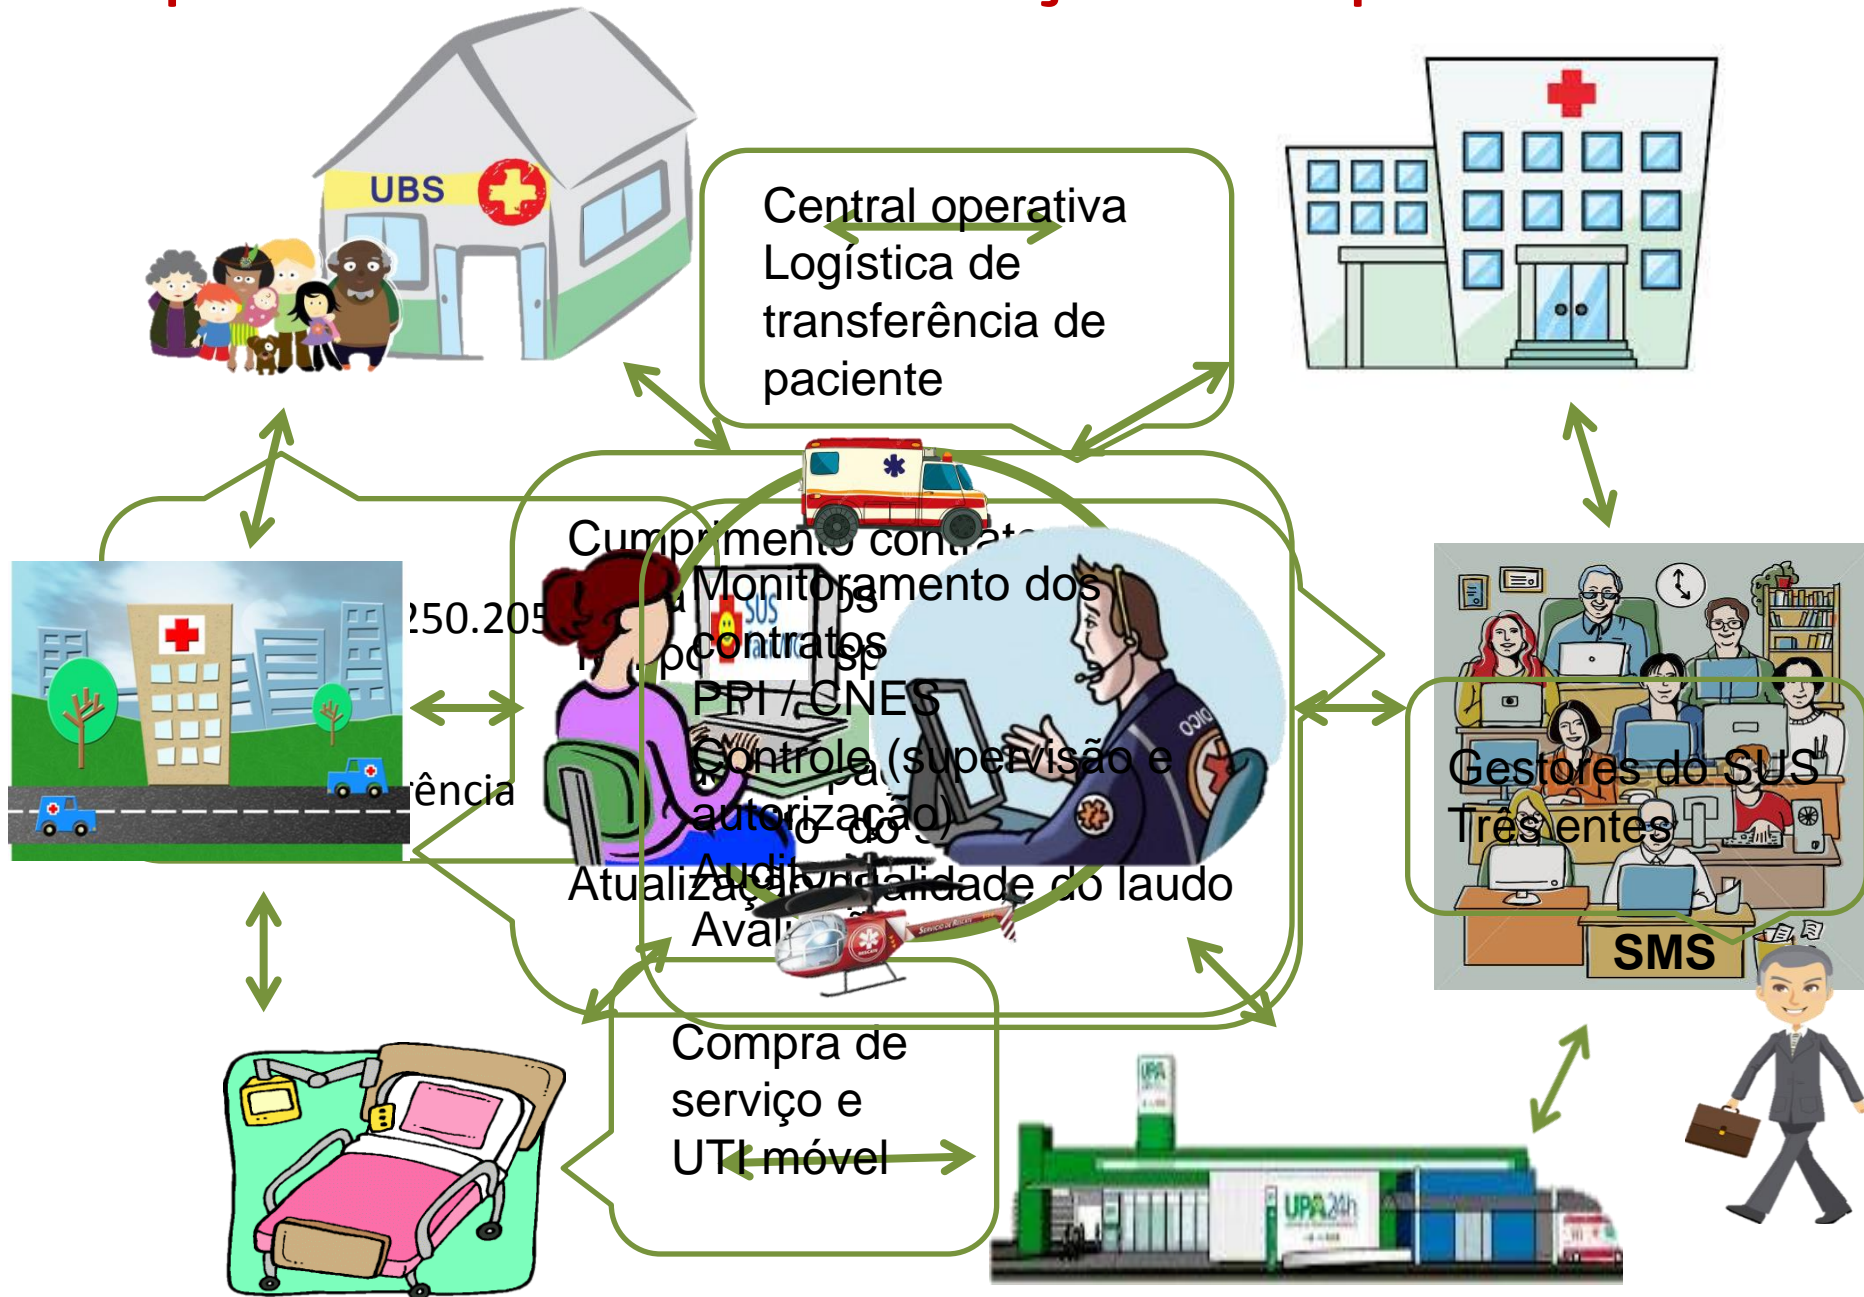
UBS

Central operativa
Logística de transferência de paciente

250.205

rência

Cumprimento contrato

Monitoramento dos contratos
PPI / CNES
Controle (supervisão e autorização)
Auditoria
Avaliação

Atualização validade do laudo

Gestores do SUS
Três entes

SMS

Compra de serviço e UTI móvel

UPA

UPA 24h

SUS